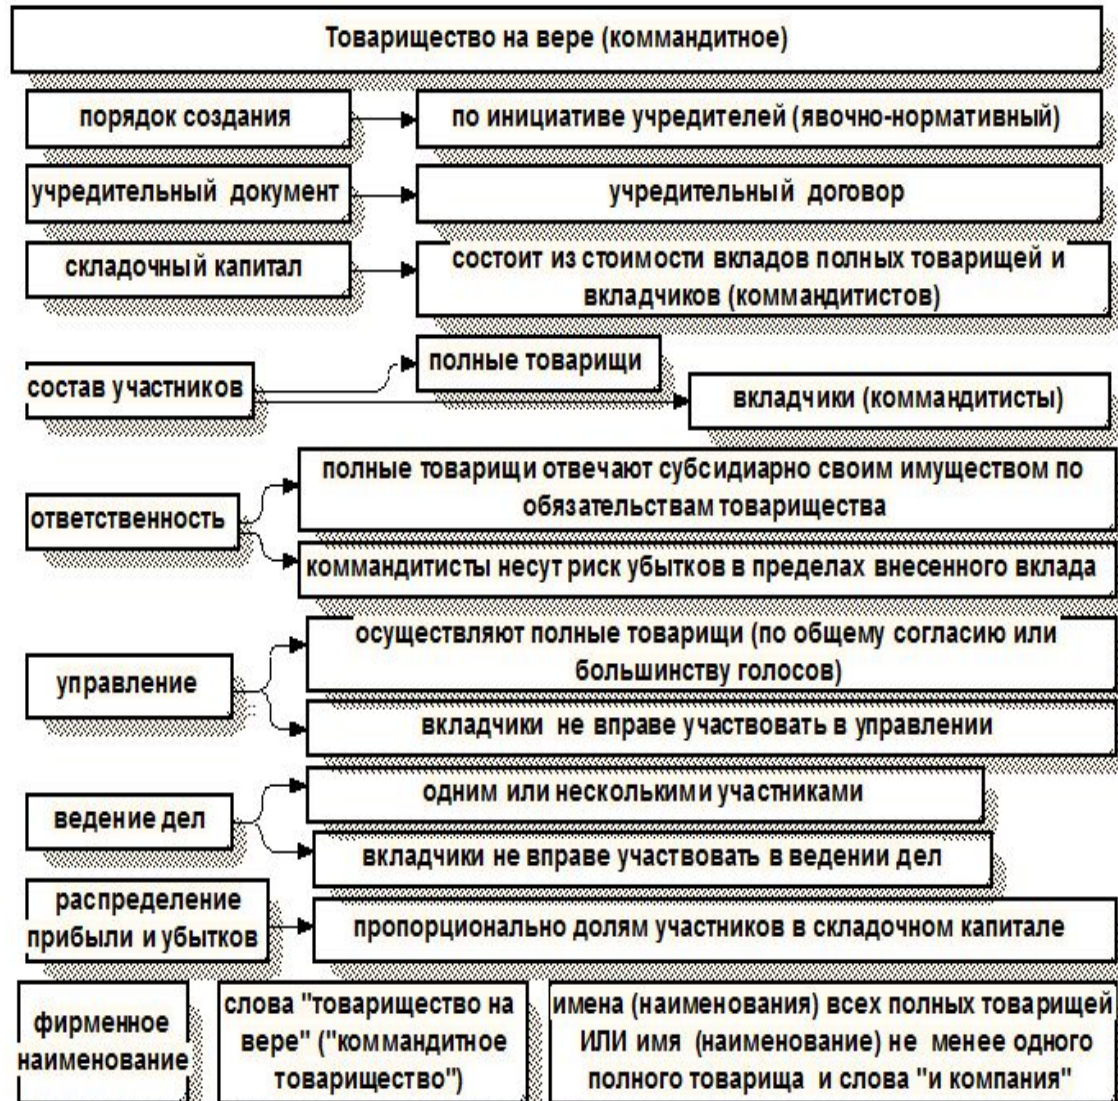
Товарищество на вере (коммандитное)

порядок создания

по инициативе учредителей (явочно-нормативный)

учредительный документ

учредительный договор

складочный капитал

состоит из стоимости вкладов полных товарищей и вкладчиков (коммандитистов)

состав участников

полные товарищи

вкладчики (коммандитисты)

ответственность

полные товарищи отвечают субсидиарно своим имуществом по обязательствам товарищества

коммандитисты несут риск убытков в пределах внесенного вклада

управление

осуществляют полные товарищи (по общему согласию или большинству голосов)

вкладчики не вправе участвовать в управлении

ведение дел

одним или несколькими участниками

вкладчики не вправе участвовать в ведении дел

распределение прибыли и убытков

пропорционально долям участников в складочном капитале

фирменное наименование

слова "товарищество на вере" ("коммандитное товарищество")

имена (наименования) всех полных товарищей ИЛИ имя (наименование) не менее одного полного товарища и слова "и компания"